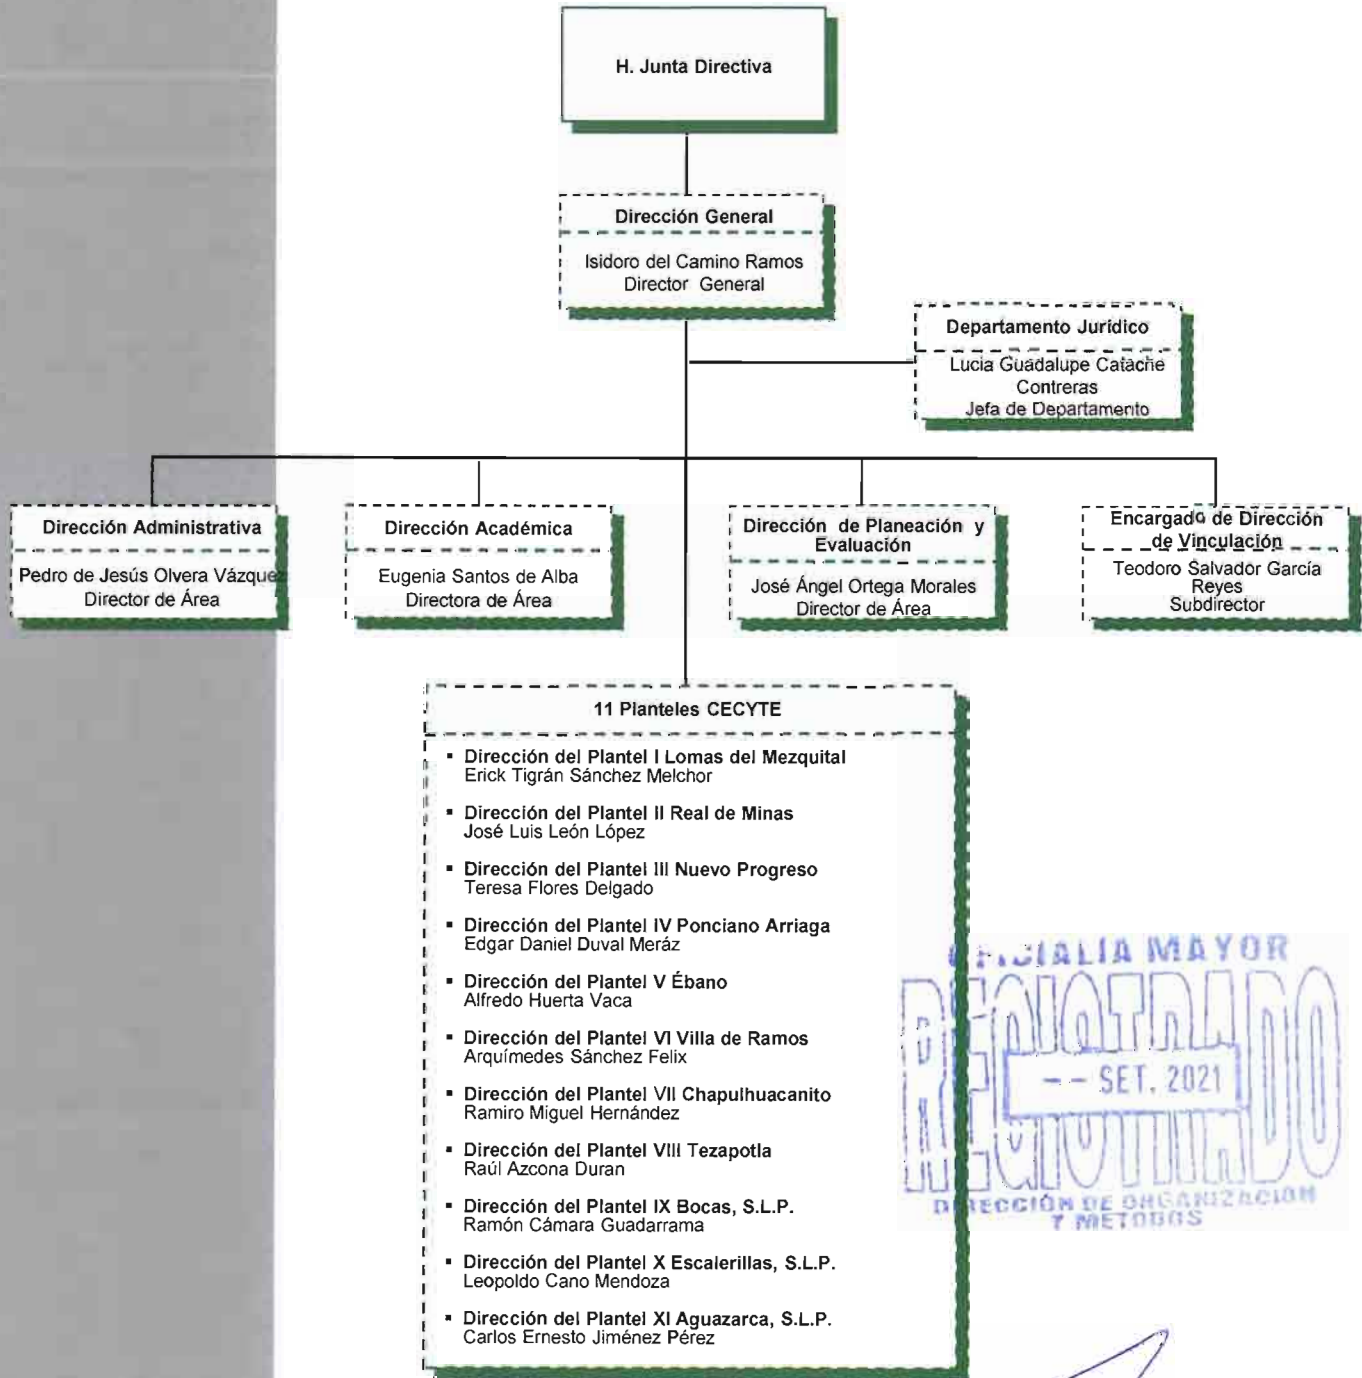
H. Junta Directiva

Dirección General
Isidoro del Camino Ramos
Director General

Departamento Jurídico
Lucia Guadalupe Catache Contreras
Jefa de Departamento

Dirección Administrativa
Pedro de Jesús Olvera Vázquez
Director de Área

Dirección Académica
Eugenia Santos de Alba
Directora de Área

Dirección de Planeación y Evaluación
José Ángel Ortega Morales
Director de Área

Encargado de Dirección de Vinculación
Teodoro Salvador García Reyes
Subdirector

11 Planteles CECYTE

- Dirección del Plantel I Lomas del Mezquital
Erick Tigrán Sánchez Melchor
- Dirección del Plantel II Real de Minas
José Luis León López
- Dirección del Plantel III Nuevo Progreso
Teresa Flores Delgado
- Dirección del Plantel IV Ponciano Arriaga
Edgar Daniel Duval Meráz
- Dirección del Plantel V Ébano
Alfredo Huerta Vaca
- Dirección del Plantel VI Villa de Ramos
Arquímedes Sánchez Felix
- Dirección del Plantel VII Chapulhuacanito
Ramiro Miguel Hernández
- Dirección del Plantel VIII Tezapotla
Raúl Azcona Duran
- Dirección del Plantel IX Bocas, S.L.P.
Ramón Cámara Guadarrama
- Dirección del Plantel X Escalerillas, S.L.P.
Leopoldo Cano Mendoza
- Dirección del Plantel XI Aguazarca, S.L.P.
Carlos Ernesto Jiménez Pérez

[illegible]CIALIA MAYOR
REGISTRADO
-- SET. 2021
DIRECCIÓN DE ORGANIZACIÓN Y METODOS